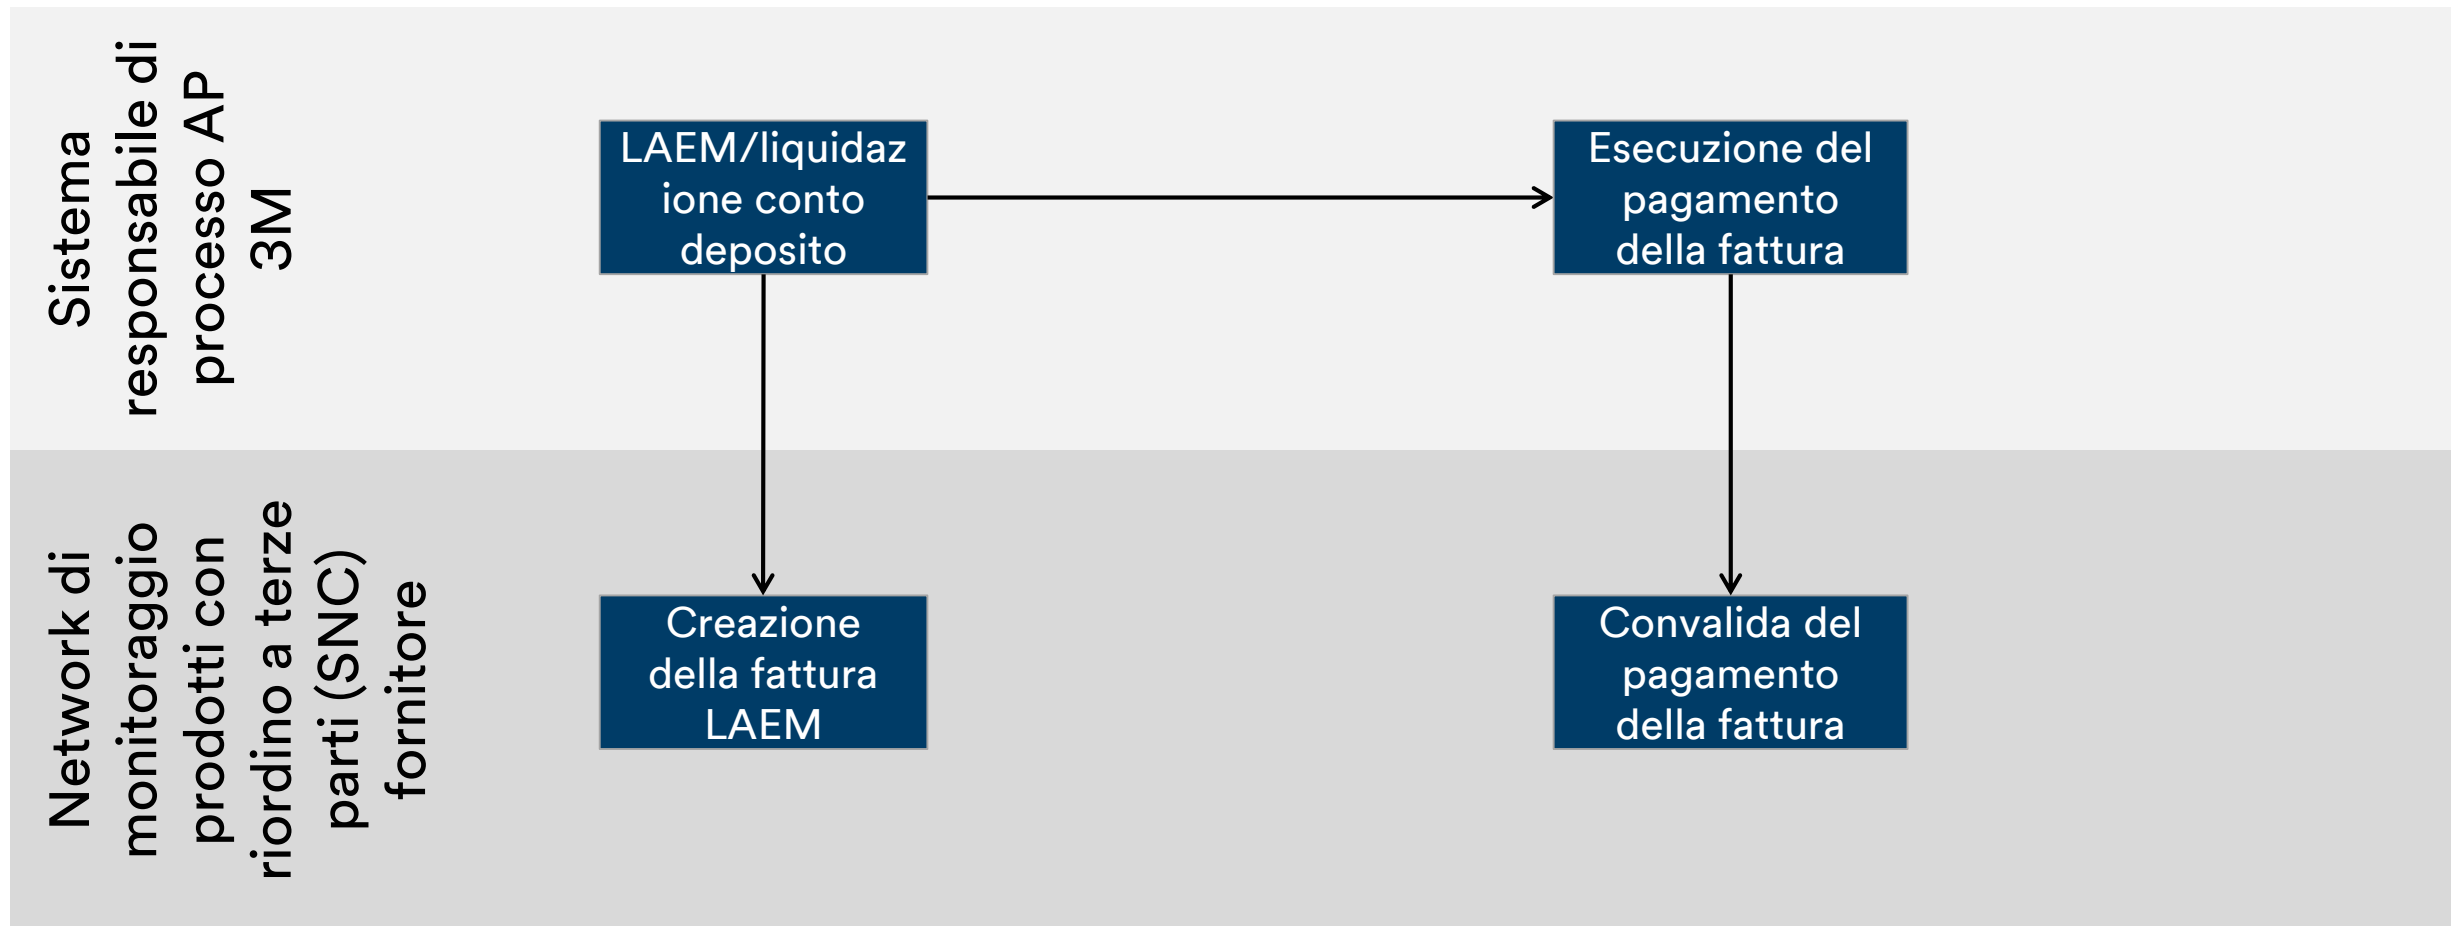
Sistema responsabile di processo AP 3M

LAEM/liquidazione conto deposito

Esecuzione del pagamento della fattura

Network di monitoraggio prodotti con riordino a terze parti (SNC) fornitore

Creazione della fattura LAEM

Convalida del pagamento della fattura